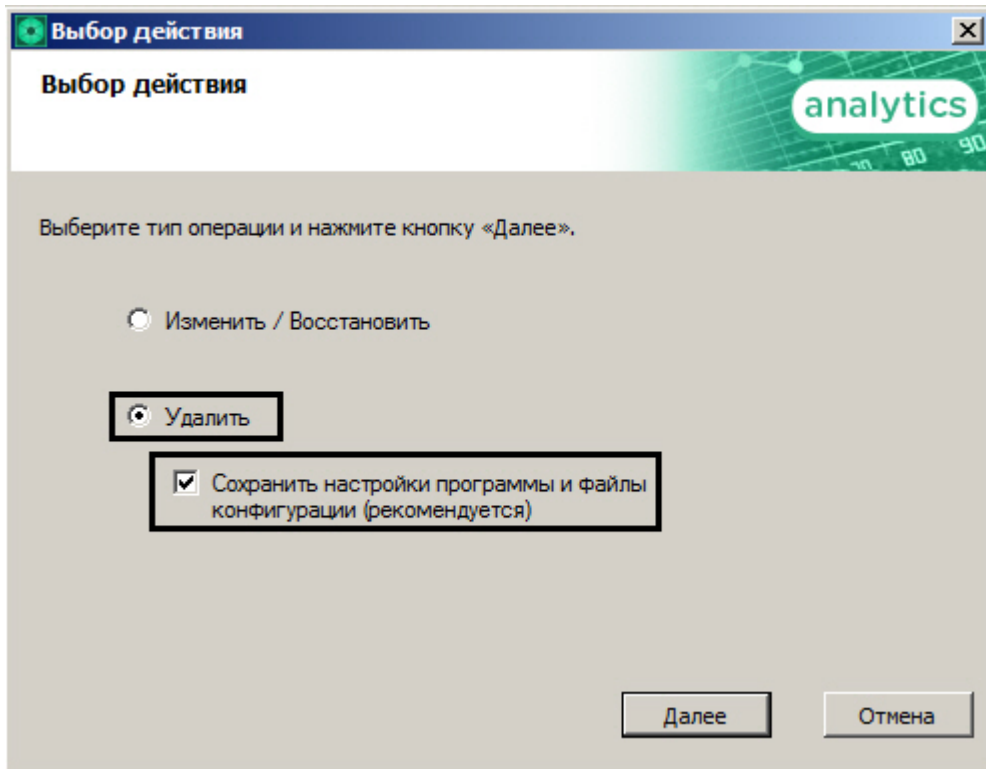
Выбор действия

Выбор действия

analytics

80 90

Выберите тип операции и нажмите кнопку «Далее».

Изменить / Восстановить

Удалить

Сохранить настройки программы и файлы конфигурации (рекомендуется)

Далее

Отмена